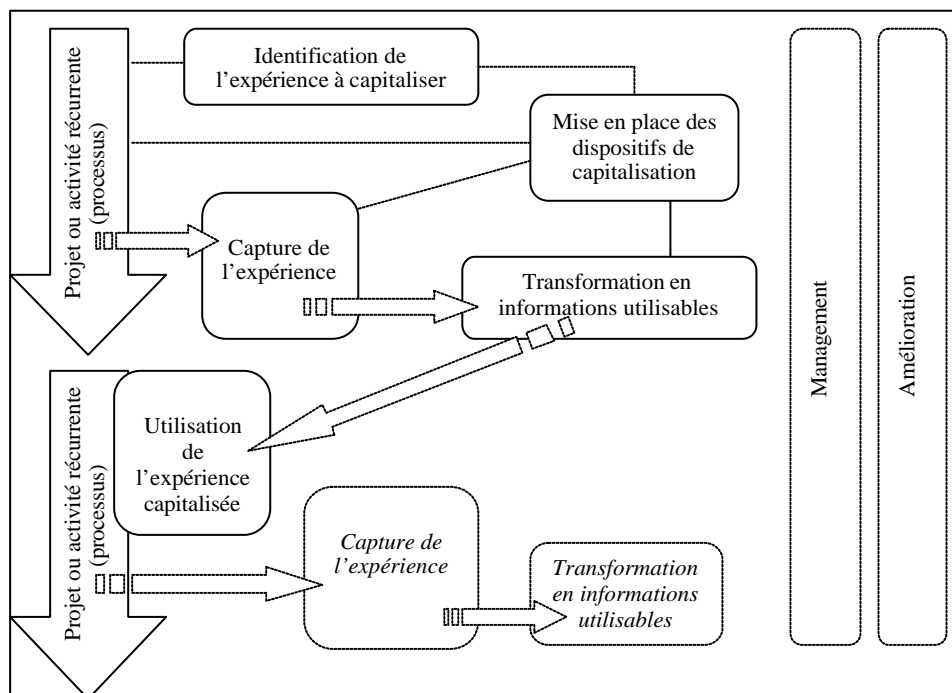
Projet ou activité récurrente (processus)

Identification de l'expérience à capitaliser

Mise en place des dispositifs de capitalisation

Capture de l'expérience

Transformation en informations utilisables

Projet ou activité récurrente (processus)

Utilisation de l'expérience capitalisée

Capture de l'expérience

Transformation en informations utilisables

Management

Amélioration